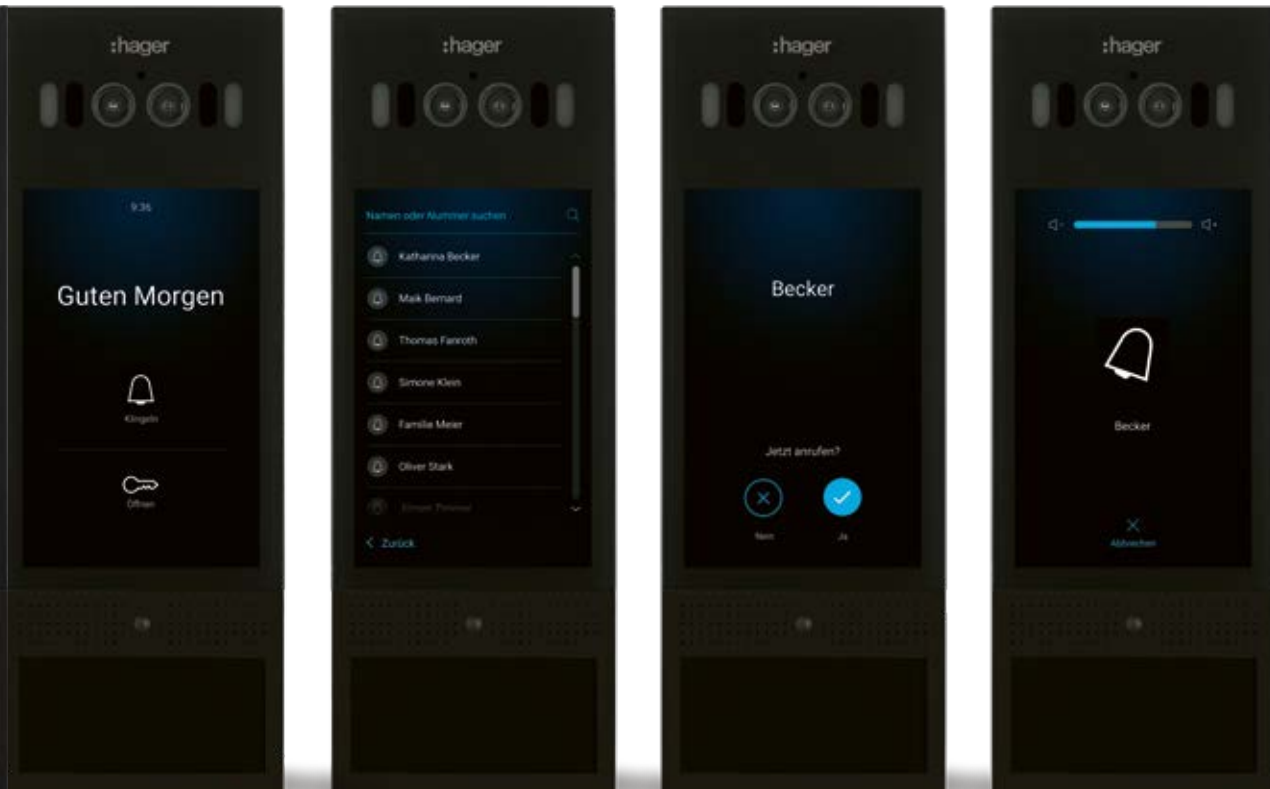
:hager

9:36

Guten Morgen

Klingeln

Öffnen

:hager

Namen oder Nummer suchen

Katharina Becker

Maik Bernard

Thomas Fanroth

Simone Klein

Familie Meier

Oliver Stark

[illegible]

< Zurück

:hager

Becker

Jetzt anrufen?

Nein

Ja

:hager

Becker

Abbrechen